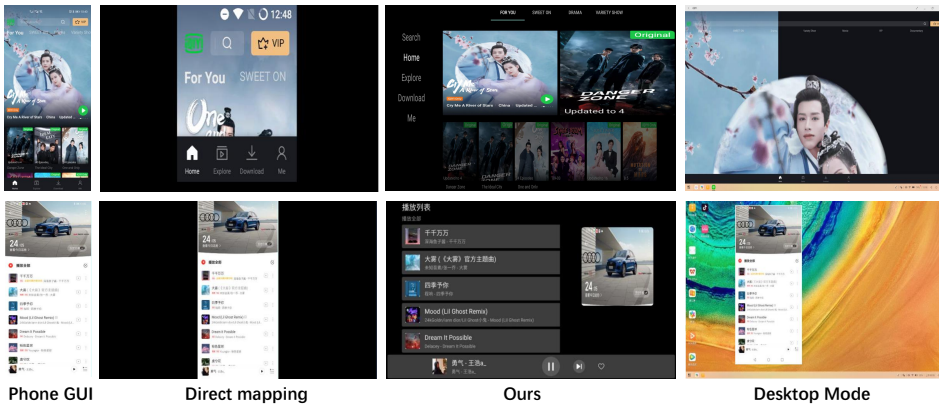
For You
VIP

12:48
VIP
For You SWEET ON
Home Explore Download Me

FOR YOU SWEET ON DRAMA VARIETY SHOW
Search
Home
Explore
Download
Me
Original
DANGER ZONE
Updated to 4

24
播放全部
千千万万
大雾
四季予你
Mood (Lil Ghost Remix)
Dream It Possible

播放列表
播放全部
千千万万
大雾（《大雾》官方主题曲）
四季予你
Mood (Lil Ghost Remix)
Dream It Possible
勇气 - 王浩a...
24

Phone GUI
Direct mapping
Ours
Desktop Mode